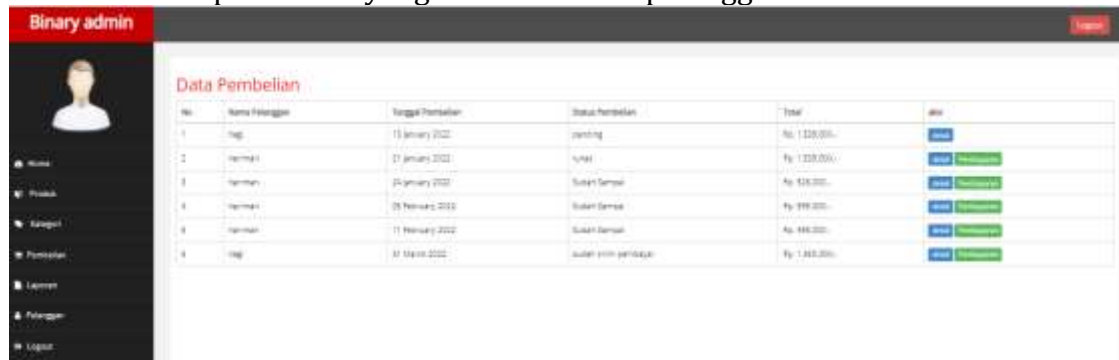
Binary admin

Logout

Home
Produk
Kategori
Pembelian
Laporan
Pelanggan
Logout

Data Pembelian

| No | Nama Pelanggan | Tanggal Pembelian | Status Pembelian | Total | aksi |
|---|---|---|---|---|---|
| 1 | hagi | 15 January 2022 | pending | Rp. 1.328.000,- | detail |
| 2 | herman | 21 January 2022 | lunas | Rp. 1.328.000,- | detail Pembayaran |
| 3 | herman | 24 January 2022 | Sudah Sampai | Rp. 926.000,- | detail Pembayaran |
| 4 | herman | 05 February 2022 | Sudah Sampai | Rp. 999.000,- | detail Pembayaran |
| 5 | herman | 11 February 2022 | Sudah Sampai | Rp. 999.000,- | detail Pembayaran |
| 6 | hagi | 01 March 2022 | sudah kirim pembayaran | Rp. 1.965.000,- | detail Pembayaran |